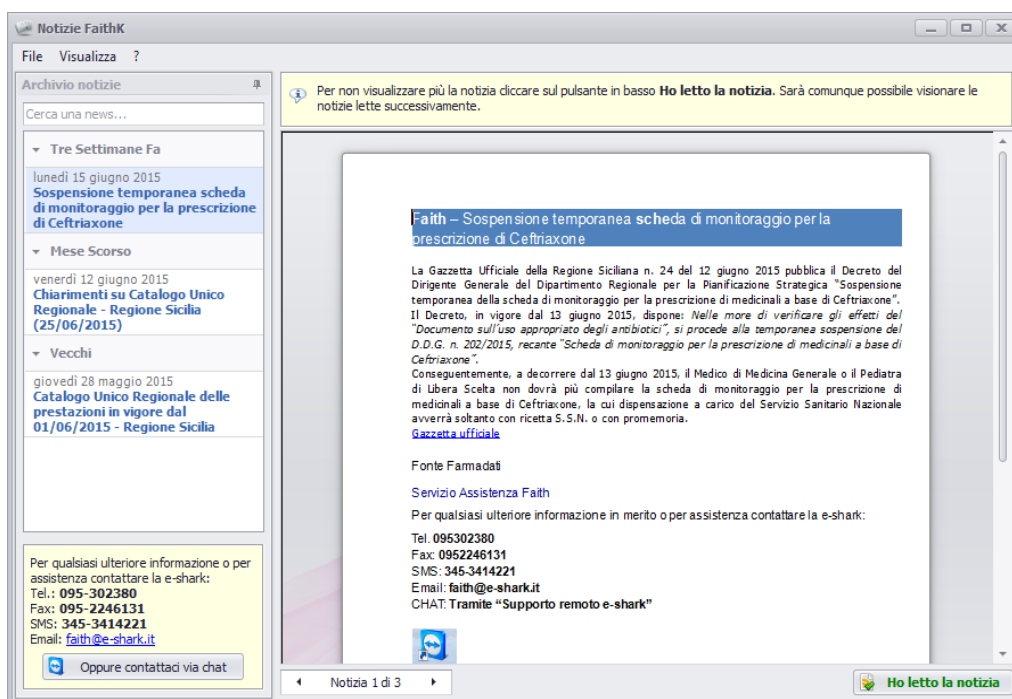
Notizie FaithK

File Visualizza ?

Archivio notizie

Cerca una news...

Tre Settimane Fa

lunedì 15 giugno 2015
Sospensione temporanea scheda di monitoraggio per la prescrizione di Ceftriaxone

Mese Scorso

venerdì 12 giugno 2015
Chiarimenti su Catalogo Unico Regionale - Regione Sicilia (25/06/2015)

Vecchi

giovedì 28 maggio 2015
Catalogo Unico Regionale delle prestazioni in vigore dal 01/06/2015 - Regione Sicilia

Per qualsiasi ulteriore informazione o per assistenza contattare la e-shark:
Tel.: 095-302380
Fax: 095-2246131
SMS: 345-3414221
Email: faith@e-shark.it

Oppure contattaci via chat

Per non visualizzare più la notizia cliccare sul pulsante in basso **Ho letto la notizia.** Sarà comunque possibile visionare le notizie lette successivamente.

Faith – Sospensione temporanea scheda di monitoraggio per la prescrizione di Ceftriaxone

La Gazzetta Ufficiale della Regione Siciliana n. 24 del 12 giugno 2015 pubblica il Decreto del Dirigente Generale del Dipartimento Regionale per la Pianificazione Strategica "Sospensione temporanea della scheda di monitoraggio per la prescrizione di medicinali a base di Ceftriaxone".
Il Decreto, in vigore dal 13 giugno 2015, dispone: *Nelle more di verificare gli effetti del "Documento sull'uso appropriato degli antibiotici", si procede alla temporanea sospensione del D.D.G. n. 202/2015, recante "Scheda di monitoraggio per la prescrizione di medicinali a base di Ceftriaxone".*
Conseguentemente, a decorrere dal 13 giugno 2015, il Medico di Medicina Generale o il Pediatra di Libera Scelta non dovrà più compilare la scheda di monitoraggio per la prescrizione di medicinali a base di Ceftriaxone, la cui dispensazione a carico del Servizio Sanitario Nazionale avverrà soltanto con ricetta S.S.N. o con promemoria.
Gazzetta ufficiale

Fonte Farmadati

Servizio Assistenza Faith

Per qualsiasi ulteriore informazione in merito o per assistenza contattare la e-shark:

Tel. 095302380
Fax: 0952246131
SMS: 345-3414221
Email: faith@e-shark.it
CHAT: Tramite "Supporto remoto e-shark"

Notizia 1 di 3

Ho letto la notizia